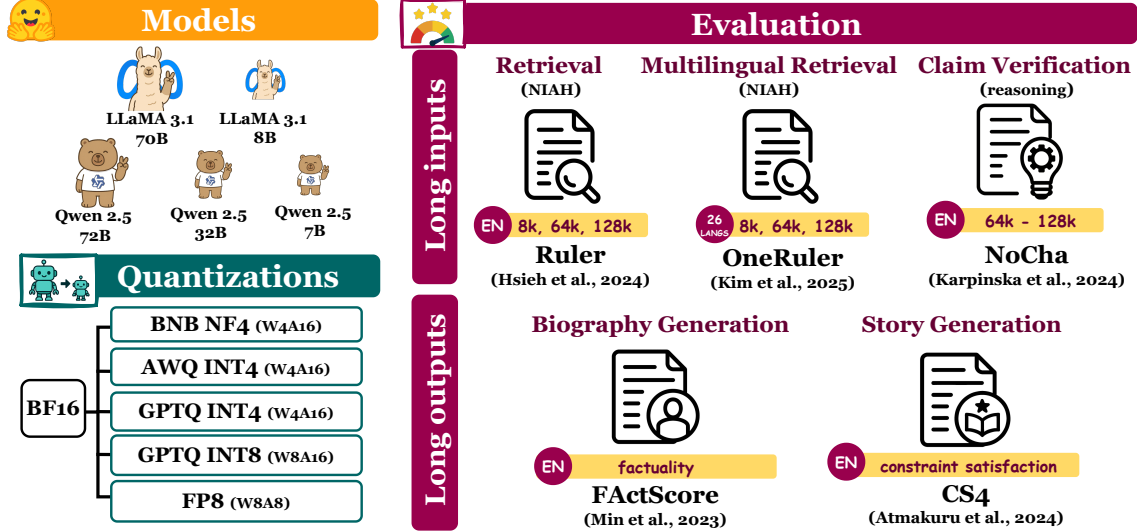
Models

LLaMA 3.1 70B

LLaMA 3.1 8B

Qwen 2.5 72B

Qwen 2.5 32B

Qwen 2.5 7B

Quantizations

BF16

BNB NF4 (W4A16)

AWQ INT4 (W4A16)

GPTQ INT4 (W4A16)

GPTQ INT8 (W8A16)

FP8 (W8A8)

Evaluation

Long inputs

Retrieval
(NIAH)

EN 8k, 64k, 128k

Ruler
(Hsieh et al., 2024)

Multilingual Retrieval
(NIAH)

26 LANGS 8k, 64k, 128k

OneRuler
(Kim et al., 2025)

Claim Verification
(reasoning)

EN 64k - 128k

NoCha
(Karpinska et al., 2024)

Long outputs

Biography Generation

EN factuality

FActScore
(Min et al., 2023)

Story Generation

EN constraint satisfaction

CS4
(Atmakuru et al., 2024)